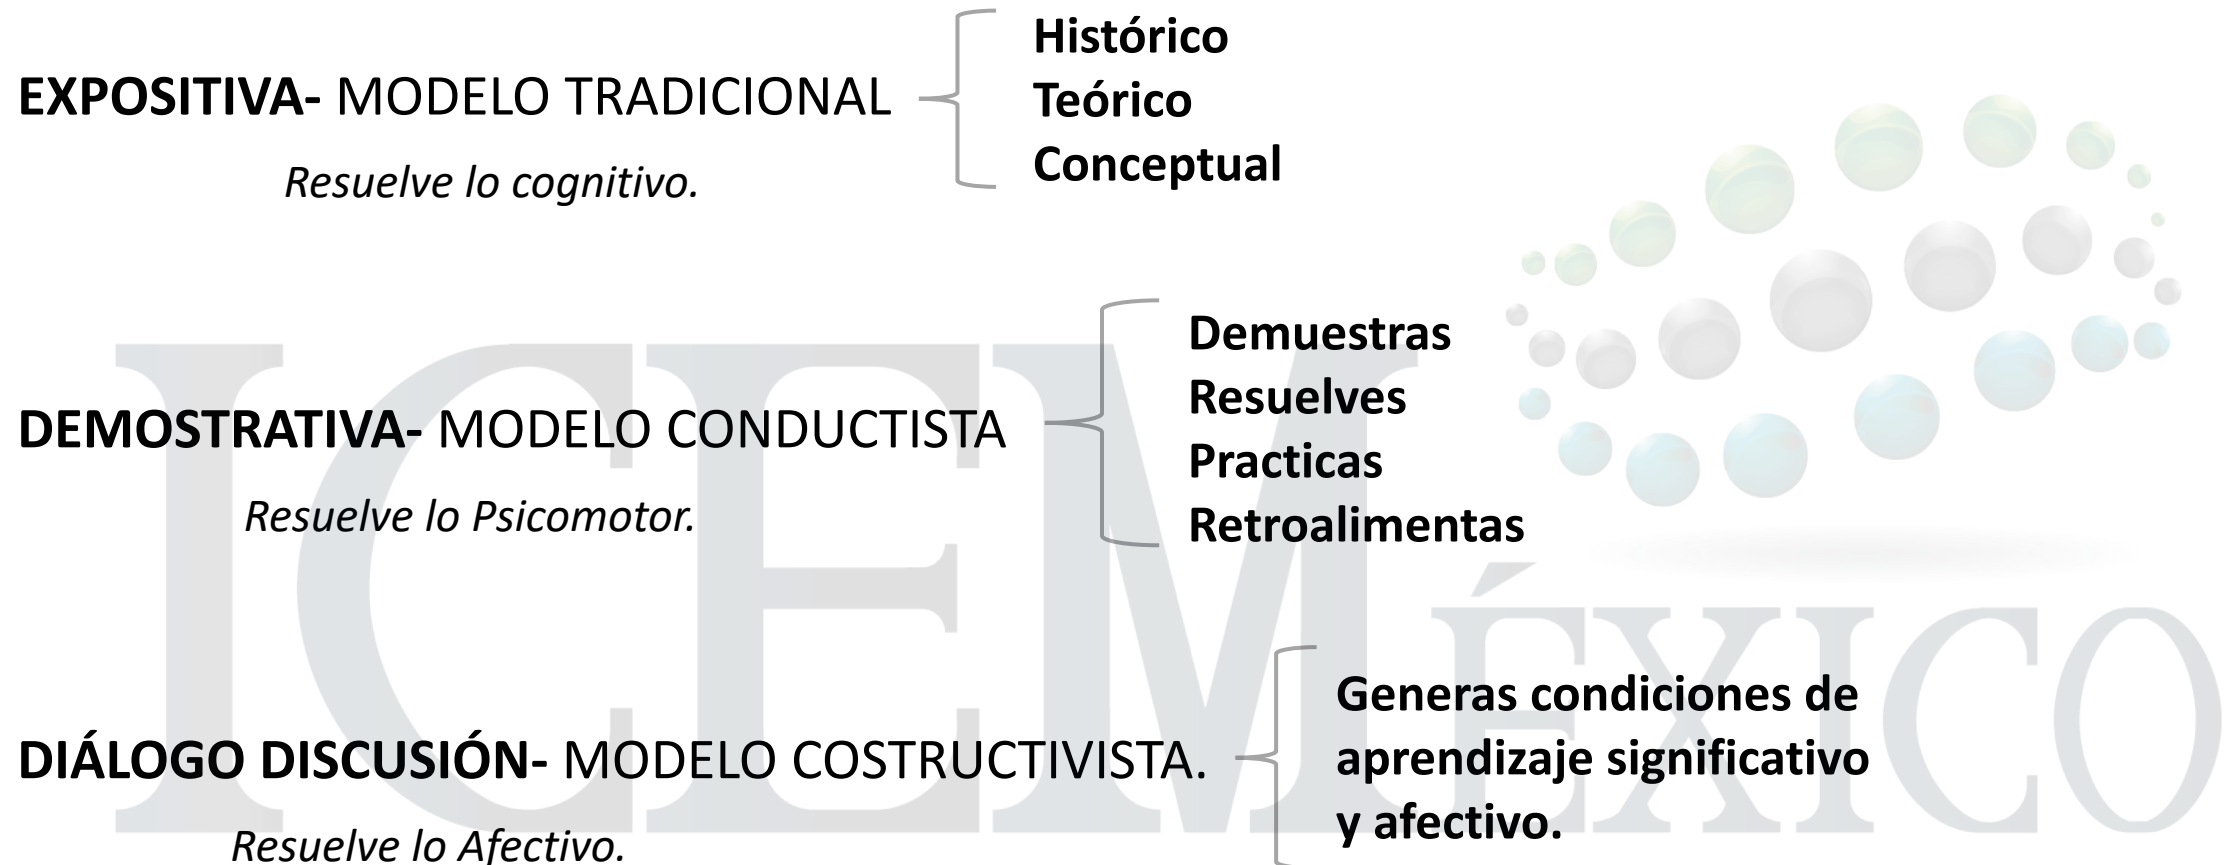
EXPOSITIVA- MODELO TRADICIONAL

Resuelve lo cognitivo.

Histórico
Teórico
Conceptual

DEMOSTRATIVA- MODELO CONDUCTISTA

Resuelve lo Psicomotor.

Demuestras
Resuelves
Practicas
Retroalimentas

DIÁLOGO DISCUSIÓN- MODELO COSTRUCTIVISTA.

Resuelve lo Afectivo.

Generas condiciones de aprendizaje significativo y afectivo.

ICEMÉXICO